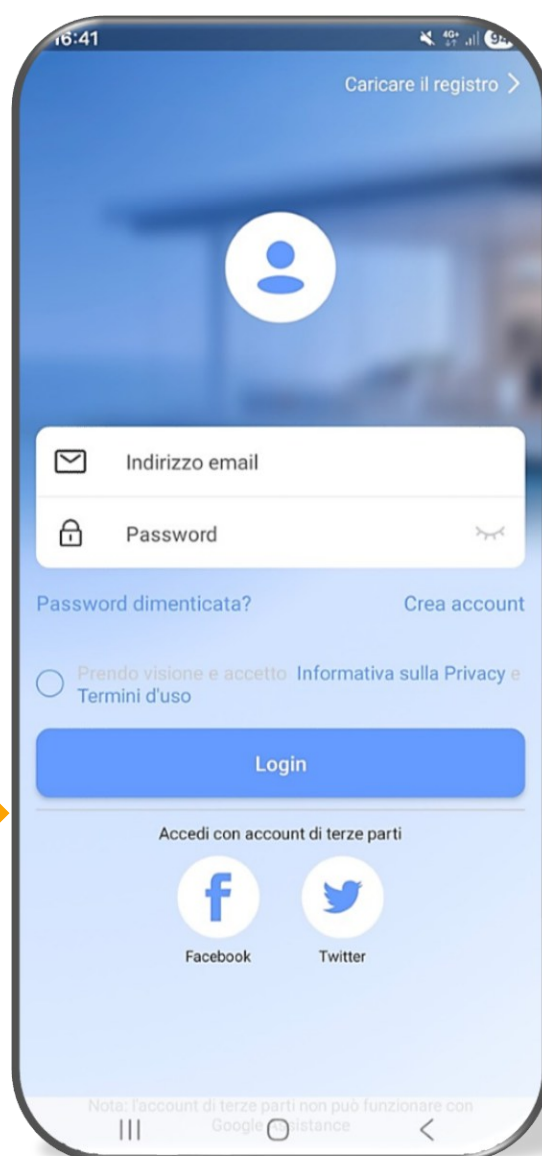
16:41

Caricare il registro >

Indirizzo email

Password

Password dimenticata?

Crea account

Prendo visione e accetto Informativa sulla Privacy e Termini d'uso

Login

Accedi con account di terze parti

f

Facebook

Twitter

Nota: l'account di terze parti non può funzionare con Google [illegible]sistance